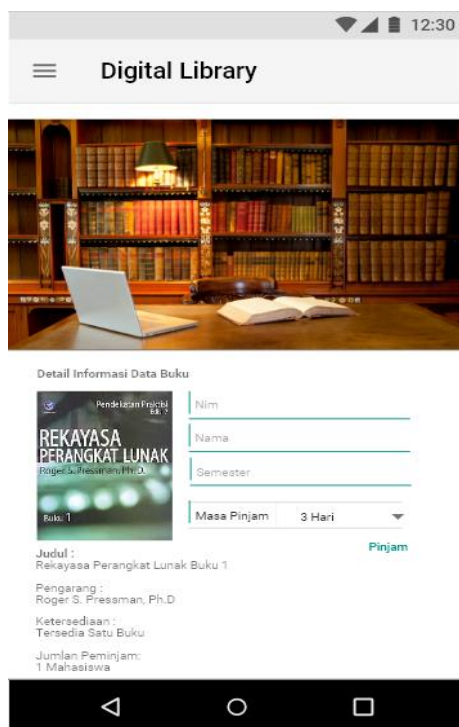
12:30

Digital Library

Detail Informasi Data Buku

Pendekatan Praktisi Edisi 7
REKAYASA PERANGKAT LUNAK
Roger S. Pressman, Ph.D.
Buku 1

Nim

Nama

Semester

Masa Pinjam 3 Hari

Pinjam

Judul :
Rekayasa Perangkat Lunak Buku 1

Pengarang :
Roger S. Pressman, Ph.D

Ketersediaan :
Tersedia Satu Buku

Jumlah Peminjam:
1 Mahasiswa